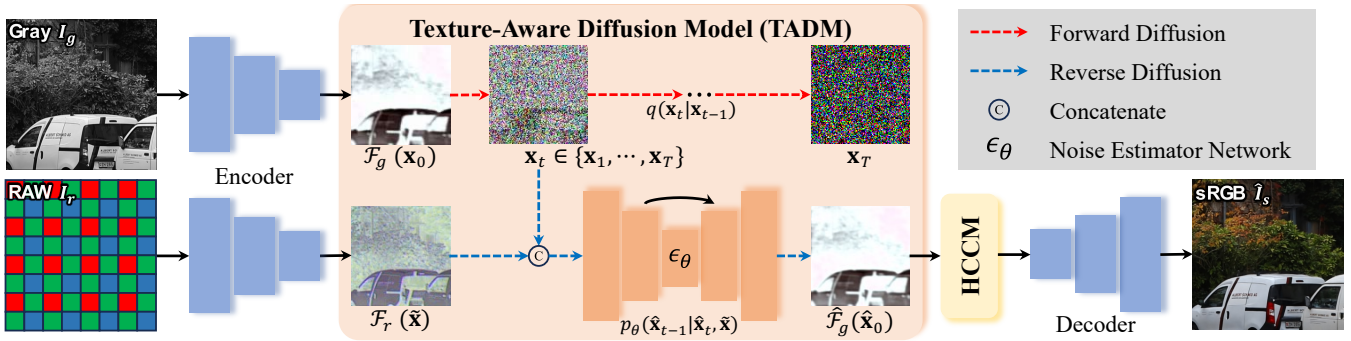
Gray $I_g$

Encoder

RAW $I_r$

Texture-Aware Diffusion Model (TADM)

$\mathcal{F}_g\ (\mathbf{x}_0)$

$\mathbf{x}_t \in \{\mathbf{x}_1, \cdots, \mathbf{x}_T\}$

$q(\mathbf{x}_t|\mathbf{x}_{t-1})$

$\mathbf{x}_T$

$\mathcal{F}_r\ (\tilde{\mathbf{x}})$

C

$\epsilon_\theta$

$p_\theta(\hat{\mathbf{x}}_{t-1}|\hat{\mathbf{x}}_t, \tilde{\mathbf{x}})$

$\hat{\mathcal{F}}_g\ (\hat{\mathbf{x}}_0)$

Forward Diffusion

Reverse Diffusion

C Concatenate

$\epsilon_\theta$ Noise Estimator Network

HCCM

Decoder

sRGB $\hat{I}_s$